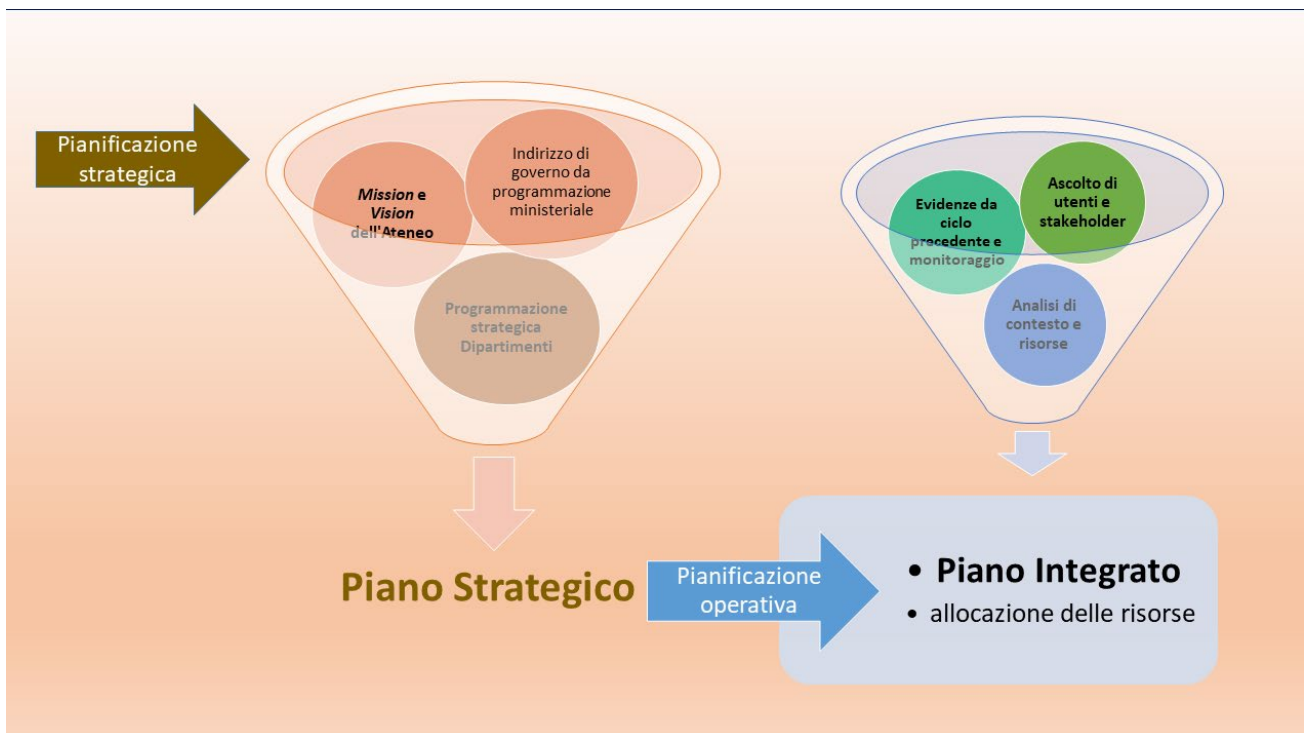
Pianificazione strategica

*Mission* e *Vision* dell'Ateneo

Indirizzo di governo da programmazione ministeriale

Programmazione strategica Dipartimenti

Evidenze da ciclo precedente e monitoraggio

Ascolto di utenti e stakeholder

Analisi di contesto e risorse

Piano Strategico

Pianificazione operativa

• Piano Integrato
• allocazione delle risorse